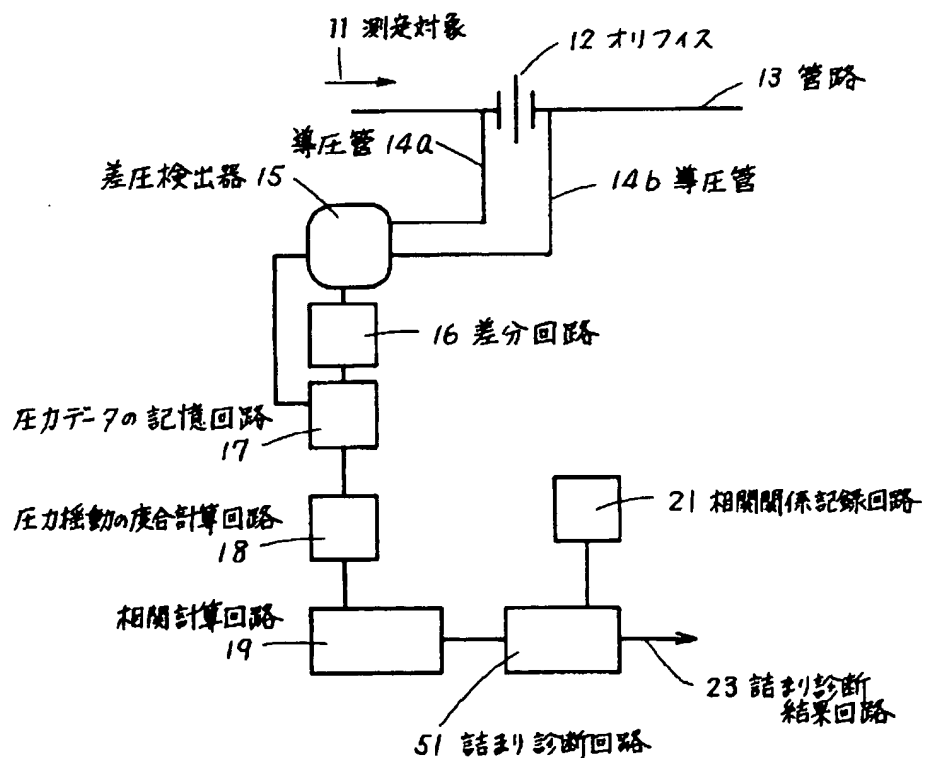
11 測定対象
12 オリフィス
13 管路
導圧管 14a
差圧検出器 15
14b 導圧管
16 差分回路
圧力データの記憶回路
17
圧力揺動の度合計算回路
18
21 相関関係記録回路
相関計算回路
19
23 詰まり診断結果回路
51 詰まり診断回路